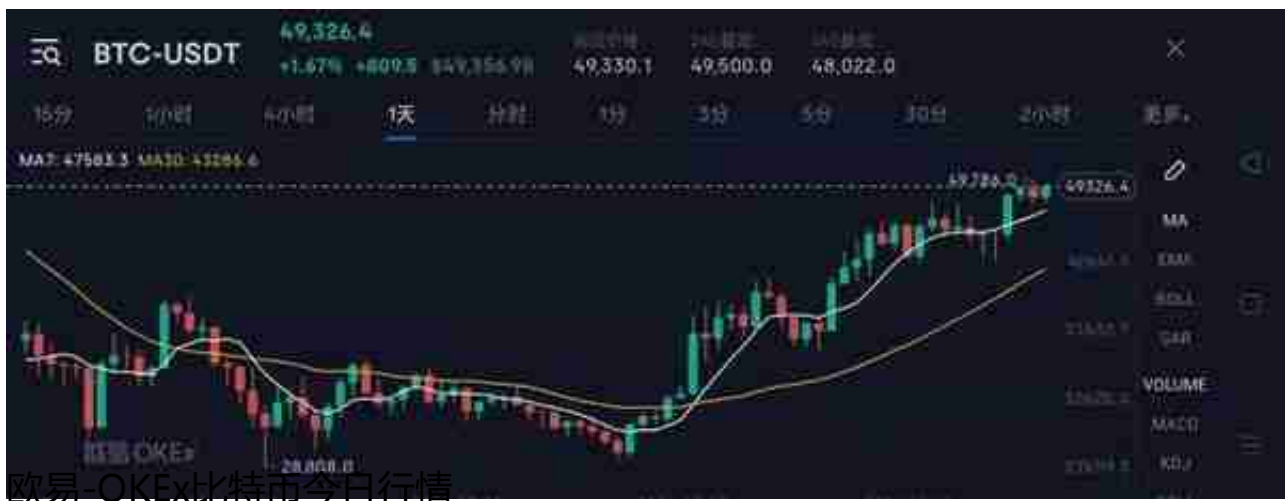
BTC-USDT

49,326.4
+1.67% +809.5 $49,356.98

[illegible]
49,330.1

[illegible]
49,500.0

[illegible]
48,022.0

15分 1小时 4小时 1天 分时 1分 3分 5分 30分 2小时 更多

MA7: 47583.3 MA30: 43266.6

49,786.0

49326.4

MA
EMA
BOLL
SAR
VOLUME
MACD
KDJ

欧易 OKEx

28,808.0

欧易-OKEx比特币今日行情